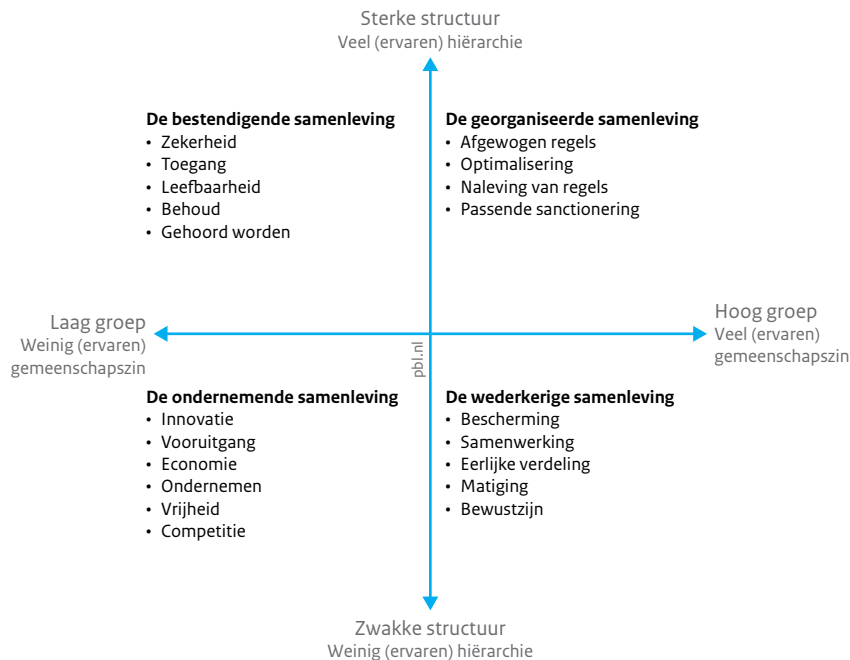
Sterke structuur
Veel (ervaren) hiërarchie

**De bestendigende samenleving**
- Zekerheid
- Toegang
- Leefbaarheid
- Behoud
- Gehoord worden

**De georganiseerde samenleving**
- Afgewogen regels
- Optimalisering
- Naleving van regels
- Passende sanctionering

Laag groep
Weinig (ervaren) gemeenschapszin

Hoog groep
Veel (ervaren) gemeenschapszin

pbl.nl

**De ondernemende samenleving**
- Innovatie
- Vooruitgang
- Economie
- Ondernemen
- Vrijheid
- Competitie

**De wederkerige samenleving**
- Bescherming
- Samenwerking
- Eerlijke verdeling
- Matiging
- Bewustzijn

Zwakke structuur
Weinig (ervaren) hiërarchie